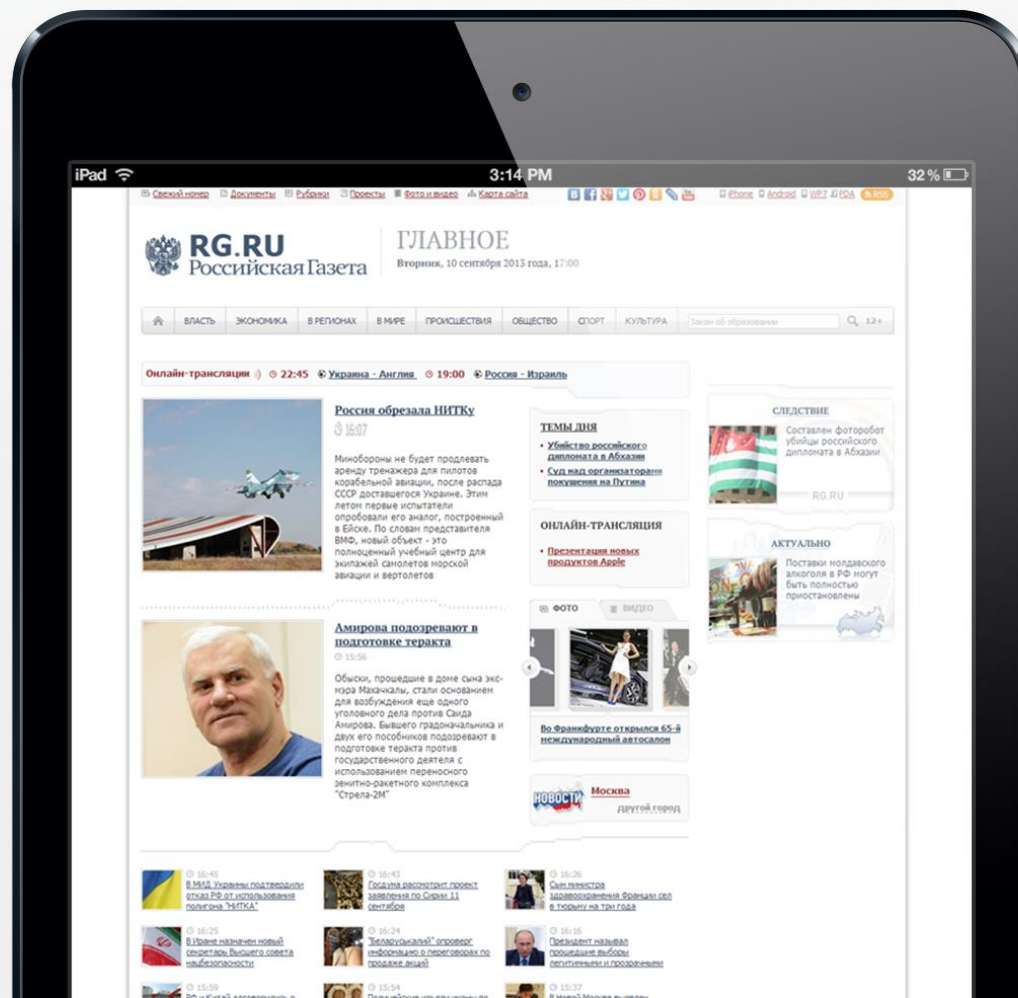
iPad 3:14 PM 32 %

Свежий номер Документы Рубрики Проекты Фото и видео Карта сайта iPhone Android WP7 PDA RSS

RG.RU
Российская Газета

ГЛАВНОЕ
Вторник, 10 сентября 2013 года, 17:00

ВЛАСТЬ ЭКОНОМИКА В РЕГИОНАХ В МИРЕ ПРОИСШЕСТВИЯ ОБЩЕСТВО СПОРТ КУЛЬТУРА Закон об образовании 12+

Онлайн-трансляции 22:45 Украина - Англия 19:00 Россия - Израиль

Россия обрезала НИТКу
16:07
Минобороны не будет продлевать аренду тренажера для пилотов корабельной авиации, после распада СССР доставшегося Украине. Этим летом первые испытатели опробовали его аналог, построенный в Ейске. По словам представителя ВМФ, новый объект - это полноценный учебный центр для экипажей самолетов морской авиации и вертолетов

ТЕМЫ ДНЯ
• Убийство российского дипломата в Абхазии
• Суд над организаторами покушения на Путина

ОНЛАЙН-ТРАНСЛЯЦИЯ
• Презентация новых продуктов Apple

СЛЕДСТВИЕ
Составлен фоторобот убийцы российского дипломата в Абхазии
RG.RU

АКТУАЛЬНО
Поставки молдавского алкоголя в РФ могут быть полностью приостановлены

Амирова подозревают в подготовке теракта
15:56
Обыски, прошедшие в доме сына экс-мэра Махачкалы, стали основанием для возбуждения еще одного уголовного дела против Саида Амирова. Бывшего градоначальника и двух его пособников подозревают в подготовке теракта против государственного деятеля с использованием переносного зенитно-ракетного комплекса "Стрела-2М"

ФОТО ВИДЕО
Во Франкфурте открылся 65-й международный автосалон

НОВОСТИ Москва
другой город

16:45
В МИД Украины подтвердили отказ РФ от использования полигона "НИТКА"
16:43
Госдума рассмотрит проект заявления по Сирии 11 сентября
16:26
Сын министра здравоохранения Франции сел в тюрьму на три года
16:25
В Иране назначен новый секретарь Высшего совета нацбезопасности
16:24
"Беларуськалий" опроверг информацию о переговорах по продаже акций
16:16
Президент называл прошедшие выборы легитимными и прозрачными
15:59
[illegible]
15:54
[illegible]
15:37
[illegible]